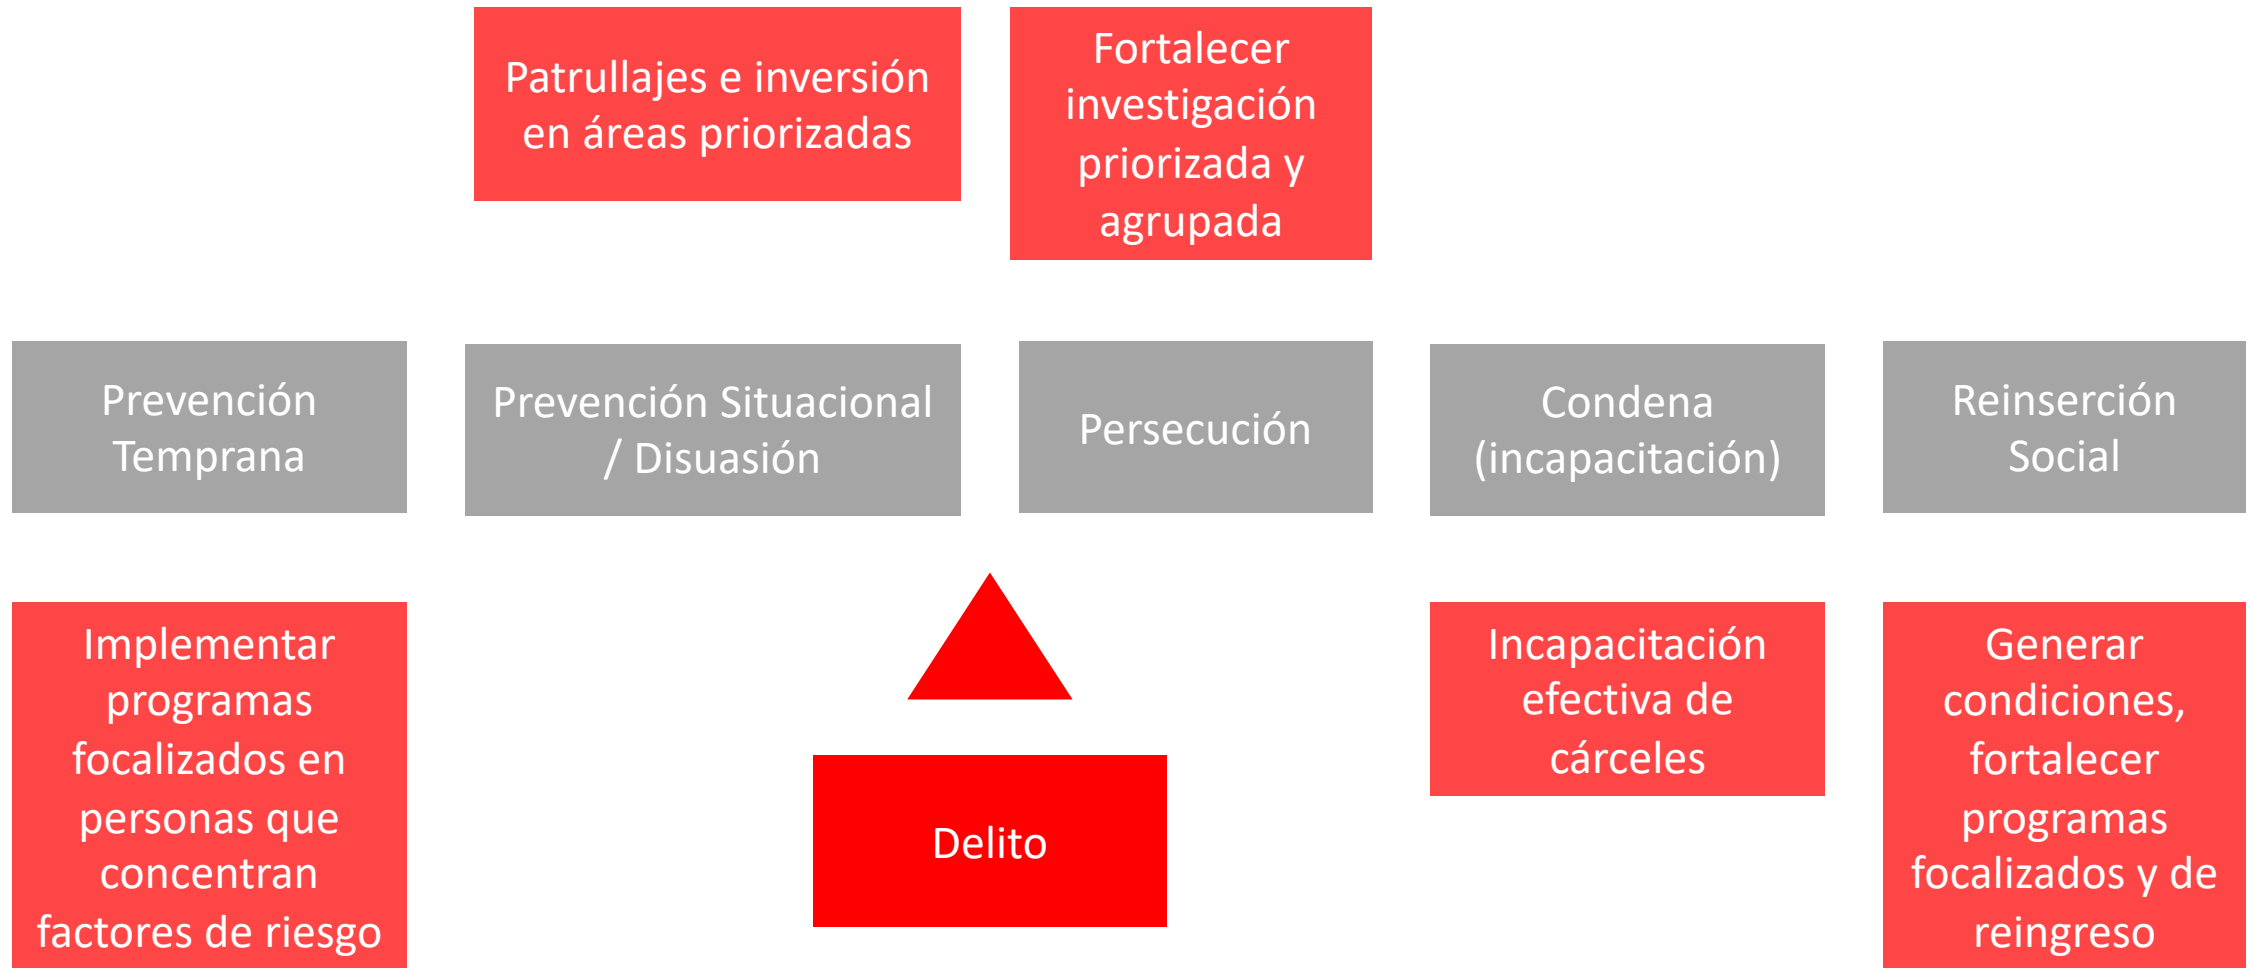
Patrullajes e inversión en áreas priorizadas

Fortalecer investigación priorizada y agrupada

Prevención Temprana

Prevención Situacional / Disuasión

Persecución

Condena (incapacitación)

Reinserción Social

Implementar programas focalizados en personas que concentran factores de riesgo

Delito

Incapacitación efectiva de cárceles

Generar condiciones, fortalecer programas focalizados y de reingreso